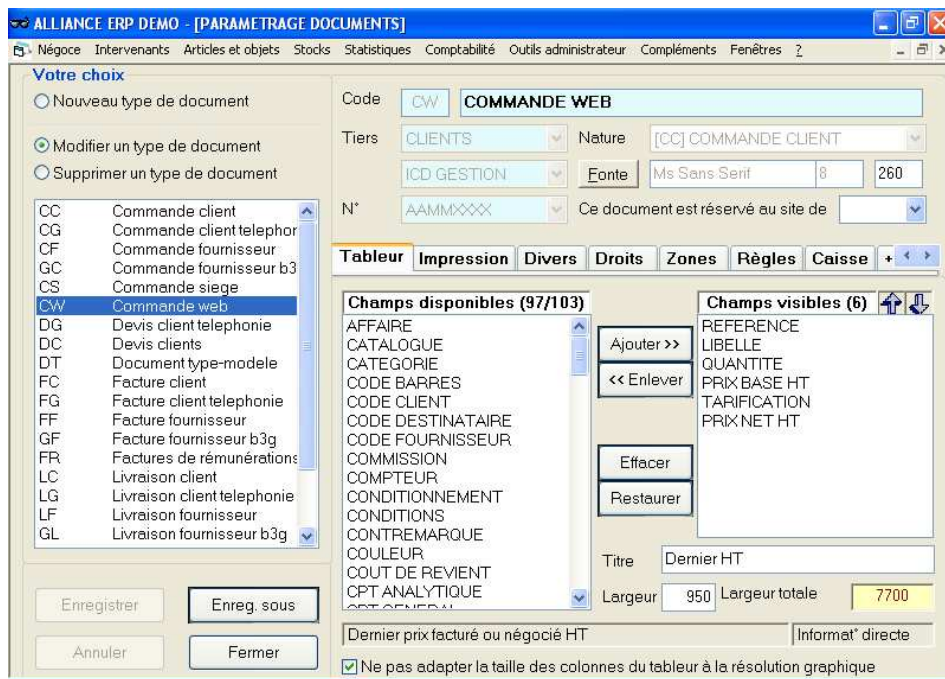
ALLIANCE ERP DEMO - [PARAMETRAGE DOCUMENTS]

Négoce Intervenants Articles et objets Stocks Statistiques Comptabilité Outils administrateur Compléments Fenêtres ?

Votre choix

Nouveau type de document

Modifier un type de document

Supprimer un type de document

| | |
|---|---|
| CC | Commande client |
| CG | Commande client telephor |
| CF | Commande fournisseur |
| GC | Commande fournisseur b3 |
| CS | Commande siege |
| CW | Commande web |
| DG | Devis client telephonie |
| DC | Devis clients |
| DT | Document type-modele |
| FC | Facture client |
| FG | Facture client telephonie |
| FF | Facture fournisseur |
| GF | Facture fournisseur b3g |
| FR | Factures de rémunérations |
| LC | Livraison client |
| LG | Livraison client telephonie |
| LF | Livraison fournisseur |
| GL | Livraison fournisseur b3g |

Enregistrer Enreg. sous

Annuler Fermer

Code CW COMMANDE WEB

Tiers CLIENTS Nature [CC] COMMANDE CLIENT

ICD GESTION Fonte Ms Sans Serif 8 260

N° AAMMXXXX Ce document est réservé au site de

Tableur Impression Divers Droits Zones Règles Caisse +

Champs disponibles (97/103)

AFFAIRE
CATALOGUE
CATEGORIE
CODE BARRES
CODE CLIENT
CODE DESTINATAIRE
CODE FOURNISSEUR
COMMISSION
COMPTEUR
CONDITIONNEMENT
CONDITIONS
CONTREMARQUE
COULEUR
COUT DE REVIENT
CPT ANALYTIQUE
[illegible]

Ajouter >>

<< Enlever

Effacer

Restaurer

Champs visibles (6)

REFERENCE
LIBELLE
QUANTITE
PRIX BASE HT
TARIFICATION
PRIX NET HT

Titre Dernier HT

Largeur 950 Largeur totale 7700

Dernier prix facturé ou négocié HT Informat° directe

Ne pas adapter la taille des colonnes du tableur à la résolution graphique